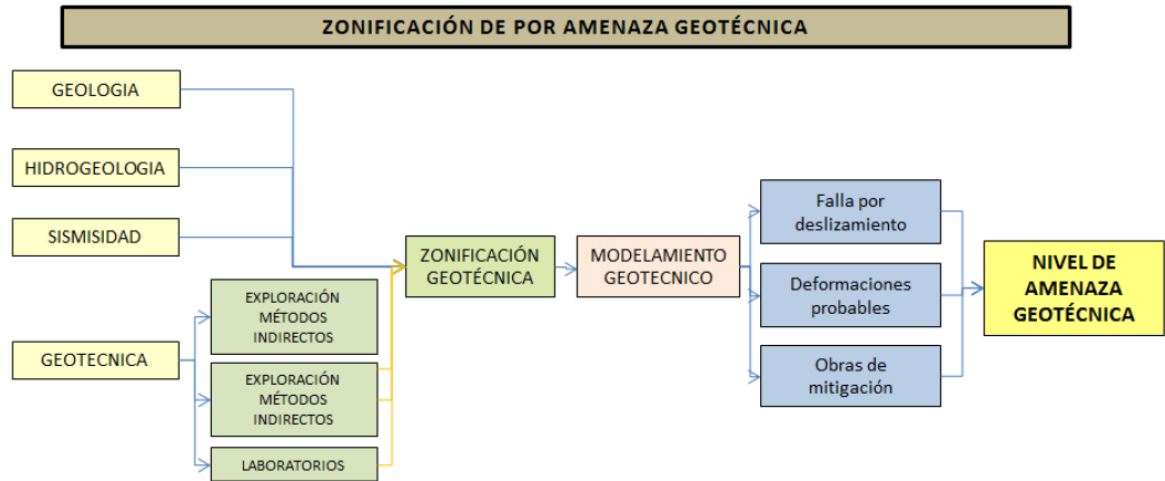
ZONIFICACIÓN DE POR AMENAZA GEOTÉCNICA

GEOLOGIA

HIDROGEOLOGIA

SISMISIDAD

GEOTECNICA

EXPLORACIÓN MÉTODOS INDIRECTOS

EXPLORACIÓN MÉTODOS INDIRECTOS

LABORATORIOS

ZONIFICACIÓN GEOTÉCNICA

MODELAMIENTO GEOTECNICO

Falla por deslizamiento

Deformaciones probables

Obras de mitigación

NIVEL DE AMENAZA GEOTÉCNICA